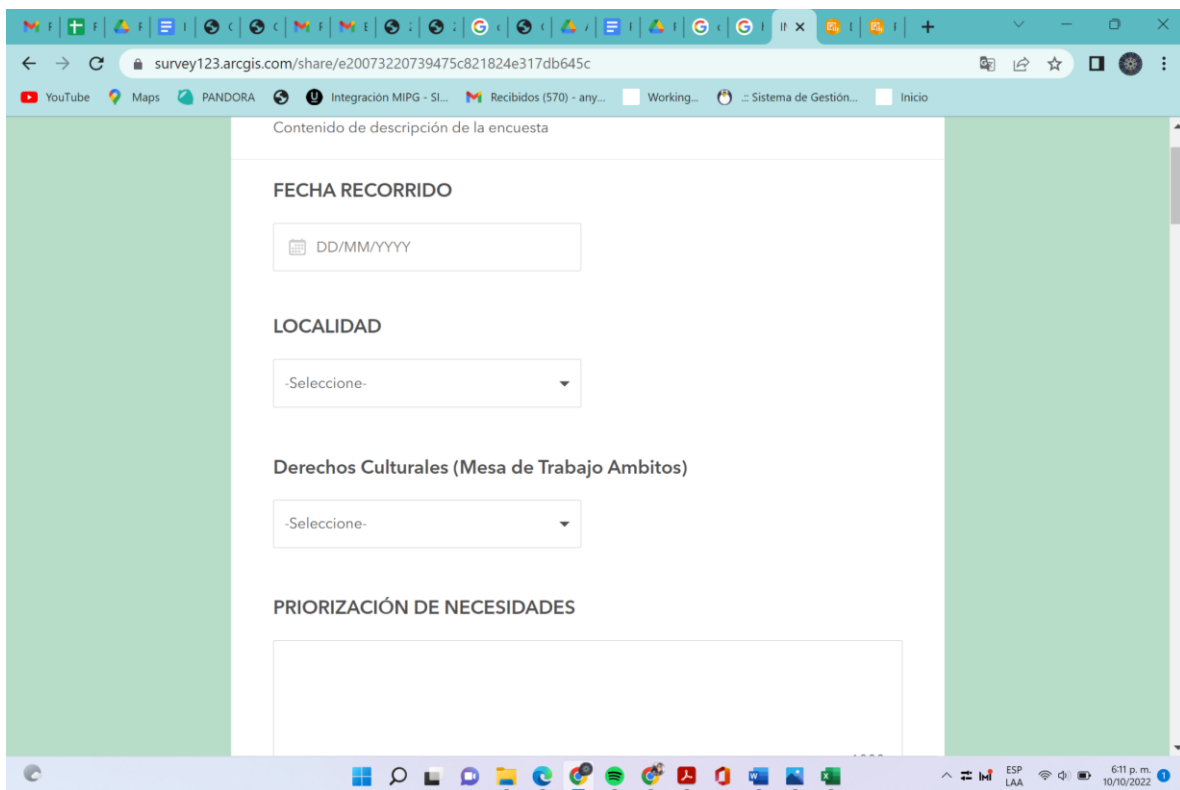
survey123.arcgis.com/share/e20073220739475c821824e317db645c

YouTube Maps PANDORA Integración MIPG - SI... Recibidos (570) - any... Working... .: Sistema de Gestión... Inicio

Contenido de descripción de la encuesta

FECHA RECORRIDO

DD/MM/YYYY

LOCALIDAD

-Seleccione-

Derechos Culturales (Mesa de Trabajo Ambitos)

-Seleccione-

PRIORIZACIÓN DE NECESIDADES

ESP LAA 6:11 p. m. 10/10/2022